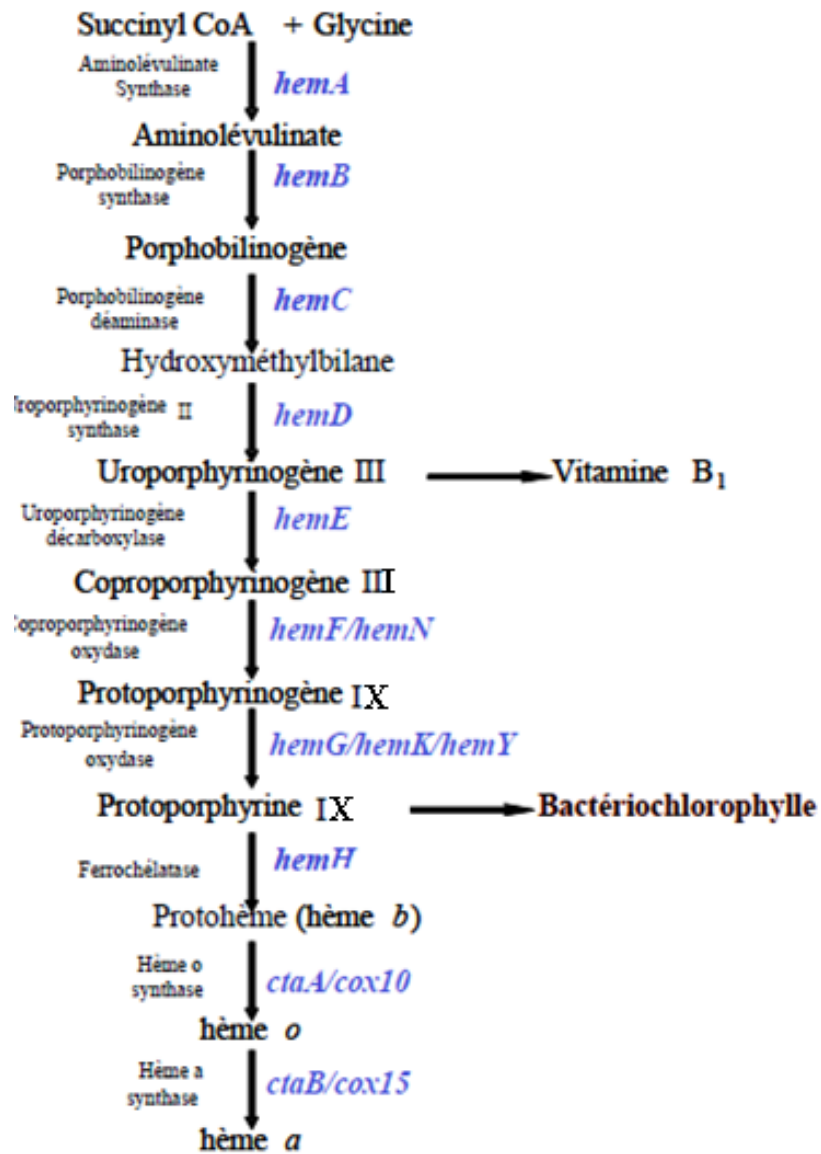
Succinyl CoA + Glycine

Aminolévulinate Synthase

hemA

Aminolévulinate

Porphobilinogène synthase

hemB

Porphobilinogène

Porphobilinogène déaminase

hemC

Hydroxyméthylbilane

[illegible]roporphyrinogène II synthase

hemD

Uroporphyrinogène III

Vitamine $B_1$

Uroporphyrinogène décarboxylase

hemE

Coproporphyrinogène III

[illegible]oproporphyrinogène oxydase

hemF/hemN

Protoporphyrinogène IX

Protoporphyrinogène oxydase

hemG/hemK/hemY

Protoporphyrine IX

Bactériochlorophylle

Ferrochélatase

hemH

Protohème (hème $b$)

Hème o synthase

ctaA/cox10

hème $o$

Hème a synthase

ctaB/cox15

hème $a$